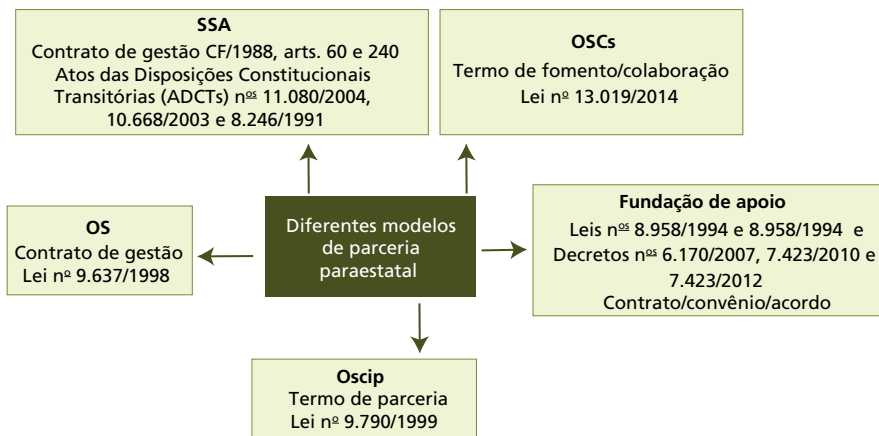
**SSA**
Contrato de gestão CF/1988, arts. 60 e 240
Atos das Disposições Constitucionais Transitórias (ADCTs) n$^{os}$ 11.080/2004, 10.668/2003 e 8.246/1991

**OSCs**
Termo de fomento/colaboração
Lei n$^{o}$ 13.019/2014

**OS**
Contrato de gestão
Lei n$^{o}$ 9.637/1998

Diferentes modelos de parceria paraestatal

**Fundação de apoio**
Leis n$^{os}$ 8.958/1994 e 8.958/1994 e Decretos n$^{os}$ 6.170/2007, 7.423/2010 e 7.423/2012
Contrato/convênio/acordo

**Oscip**
Termo de parceria
Lei n$^{o}$ 9.790/1999